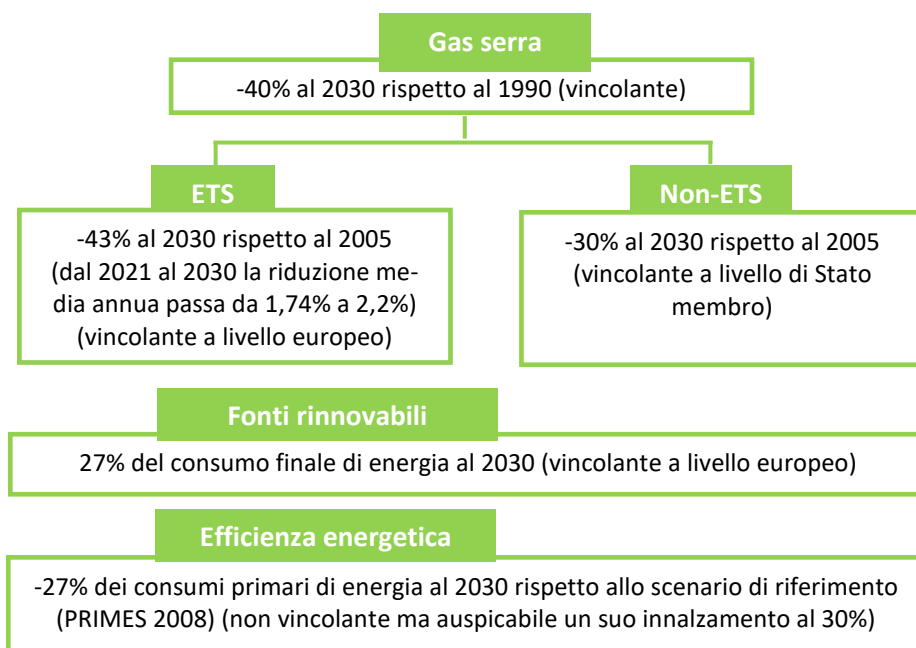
Gas serra

-40% al 2030 rispetto al 1990 (vincolante)

ETS

-43% al 2030 rispetto al 2005 (dal 2021 al 2030 la riduzione media annua passa da 1,74% a 2,2%) (vincolante a livello europeo)

Non-ETS

-30% al 2030 rispetto al 2005 (vincolante a livello di Stato membro)

Fonti rinnovabili

27% del consumo finale di energia al 2030 (vincolante a livello europeo)

Efficienza energetica

-27% dei consumi primari di energia al 2030 rispetto allo scenario di riferimento (PRIMES 2008) (non vincolante ma auspicabile un suo innalzamento al 30%)